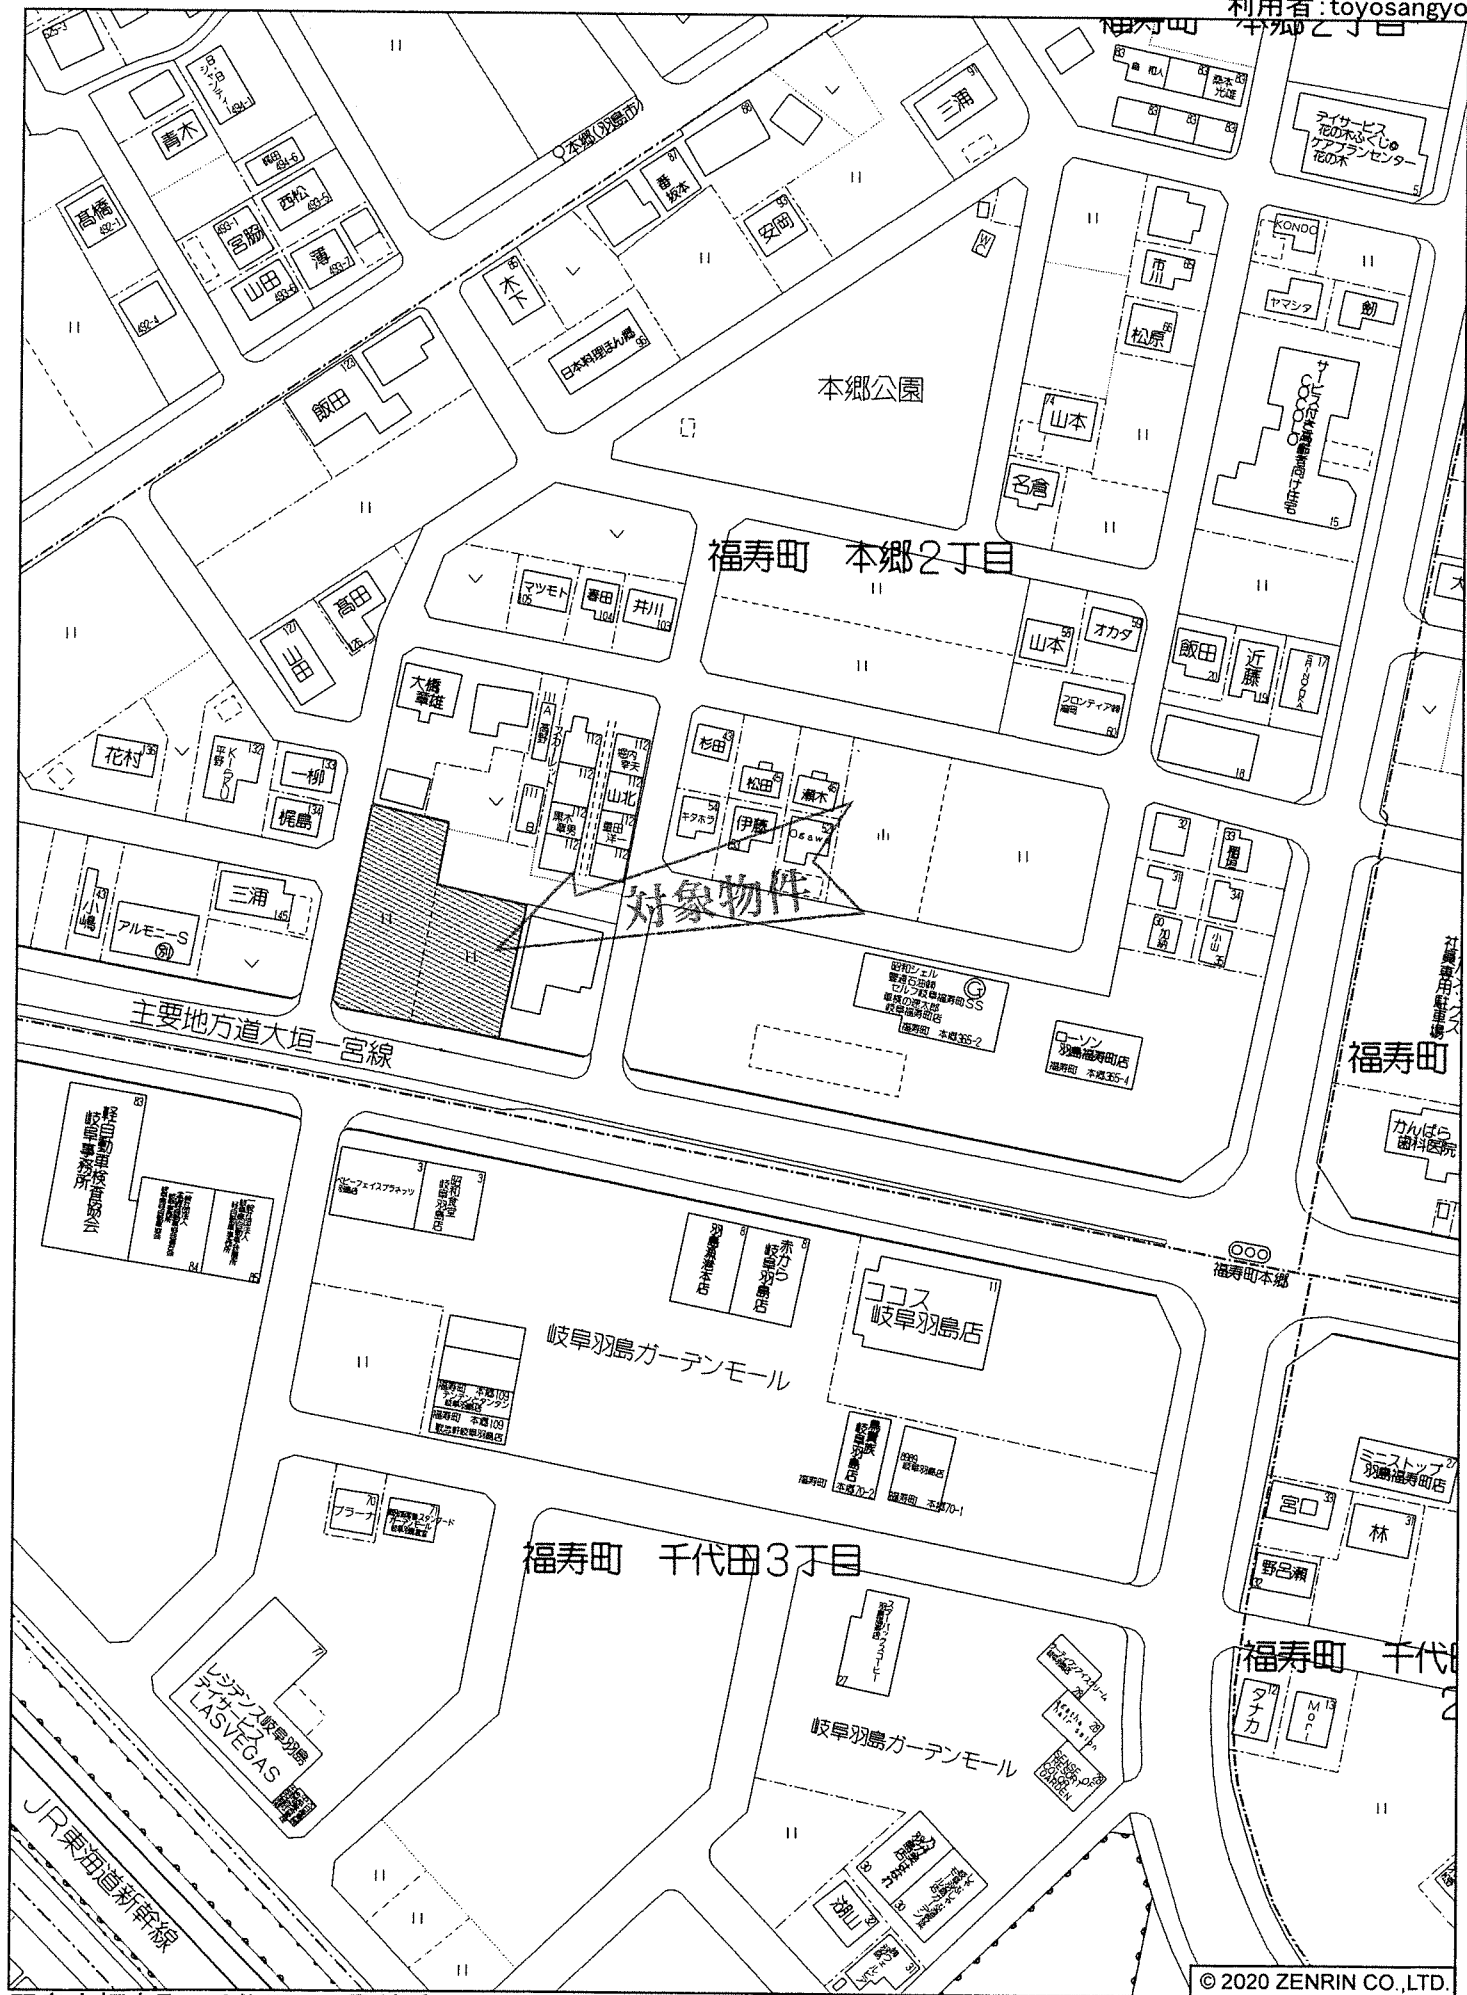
利用者:toyosangyo
福寿町 本郷2丁目

青木
髙橋
宮脇
西松
薄
山田
本郷(羽島市)
木下
安岡
三浦
番坂本
日本料理まん燈
飯田
本郷公園
市川
松原
山本
名倉
KONDO
ヤマシタ
劔
サービス付き高齢者向け住宅
テイサービス 花の木ふくじゅ ケアプランセンター 花の木
福寿町 本郷2丁目
マツモト
春田
井川
髙田
山田
大橋 章雄
山本
オカダ
飯田
近藤
フロンティア特 福寿
花村
平野
一柳
梶島
杉田
松田
瀬木
キタホラ
伊藤
Ogawa
山北
黒木
豊田
増田
小嶋
三浦
アルモニーS
対象物件
昭和シェル セルフ岐阜福寿町店 SS
福寿町 本郷365-2
ローソン 羽島福寿町店
福寿町 本郷365-4
主要地方道大垣一宮線
福寿町
軽自動車検査協会 岐阜事務所
昭和食堂 岐阜羽島店
羽島酒蔵本店
赤から 岐阜羽島店
ココス 岐阜羽島店
かんばら歯科医院
福寿町本郷
岐阜羽島ガーデンモール
福寿町 本郷109
福寿町 本郷109
島貫民 岐阜羽島店
福寿町 本郷70-2
福寿町 本郷70-1
ミニストップ 羽島福寿町店
宮口
林
野呂瀬
プラーナ
福寿町 千代田3丁目
スターバックスコーヒー
福寿町 千代田
タナカ
Mori
レジデンス岐阜羽島 アイザックス LASVEGAS
岐阜羽島ガーデンモール
湖山
JR東海道新幹線
© 2020 ZENRIN CO.,LTD.